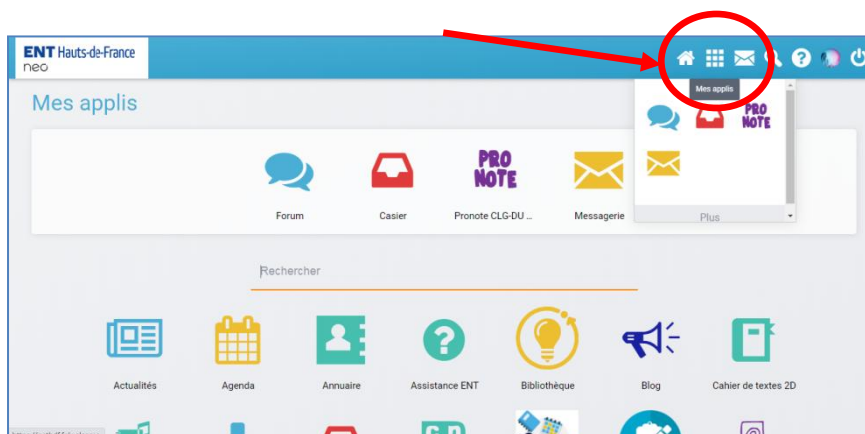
ENT Hauts-de-France
neo

Mes applis

Mes applis

PRO NOTE

Plus

PRO NOTE

Forum

Casier

Pronote CLG-DU ...

Messagerie

Rechercher

Actualités

Agenda

Annuaire

Assistance ENT

Bibliothèque

Blog

Cahier de textes 2D